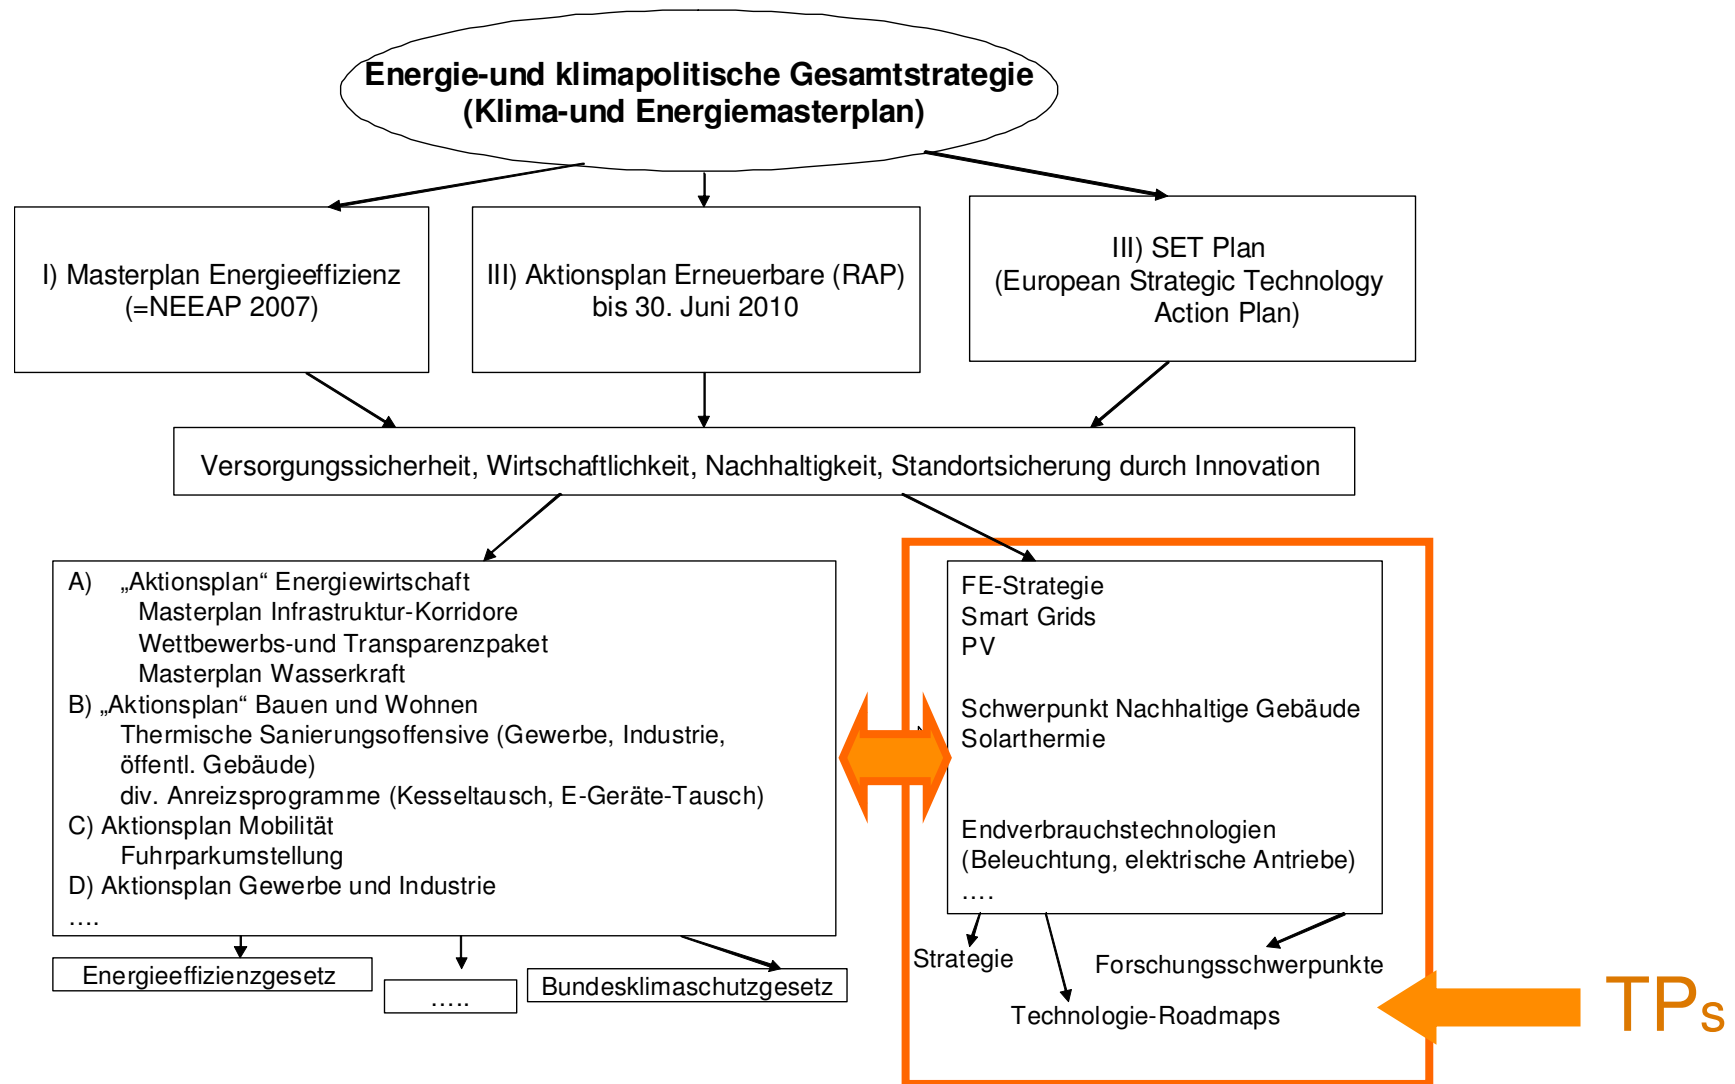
Energie-und klimapolitische Gesamtstrategie (Klima-und Energiemasterplan)

I) Masterplan Energieeffizienz (=NEEAP 2007)

III) Aktionsplan Erneuerbare (RAP) bis 30. Juni 2010

III) SET Plan (European Strategic Technology Action Plan)

Versorgungssicherheit, Wirtschaftlichkeit, Nachhaltigkeit, Standortsicherung durch Innovation

A) „Aktionsplan“ Energiewirtschaft
Masterplan Infrastruktur-Korridore
Wettbewerbs-und Transparenzpaket
Masterplan Wasserkraft
B) „Aktionsplan“ Bauen und Wohnen
Thermische Sanierungsoffensive (Gewerbe, Industrie, öffentl. Gebäude)
div. Anreizsprogramme (Kesseltausch, E-Geräte-Tausch)
C) Aktionsplan Mobilität
Fuhrparkumstellung
D) Aktionsplan Gewerbe und Industrie
….

Energieeffizienzgesetz

…..

Bundesklimaschutzgesetz

FE-Strategie
Smart Grids
PV

Schwerpunkt Nachhaltige Gebäude
Solarthermie

Endverbrauchstechnologien
(Beleuchtung, elektrische Antriebe)
….

Strategie

Forschungsschwerpunkte

Technologie-Roadmaps

TPs